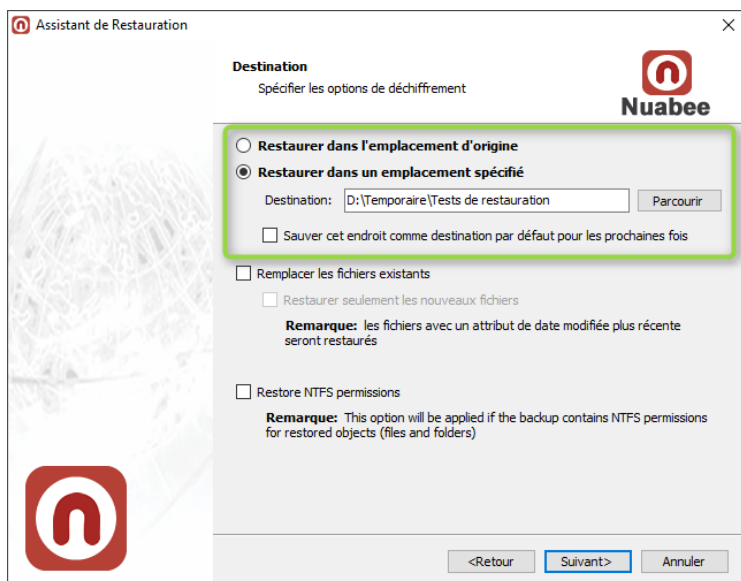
Assistant de Restauration

×

Destination

Spécifier les options de déchiffrement

Nuabee

Restaurer dans l'emplacement d'origine

Restaurer dans un emplacement spécifié

Destination: D:\Temporaire\Tests de restauration

Parcourir

Sauver cet endroit comme destination par défaut pour les prochaines fois

Remplacer les fichiers existants

Restaurer seulement les nouveaux fichiers

**Remarque:** les fichiers avec un attribut de date modifiée plus récente seront restaurés

Restore NTFS permissions

**Remarque:** This option will be applied if the backup contains NTFS permissions for restored objects (files and folders)

<Retour

Suivant>

Annuler